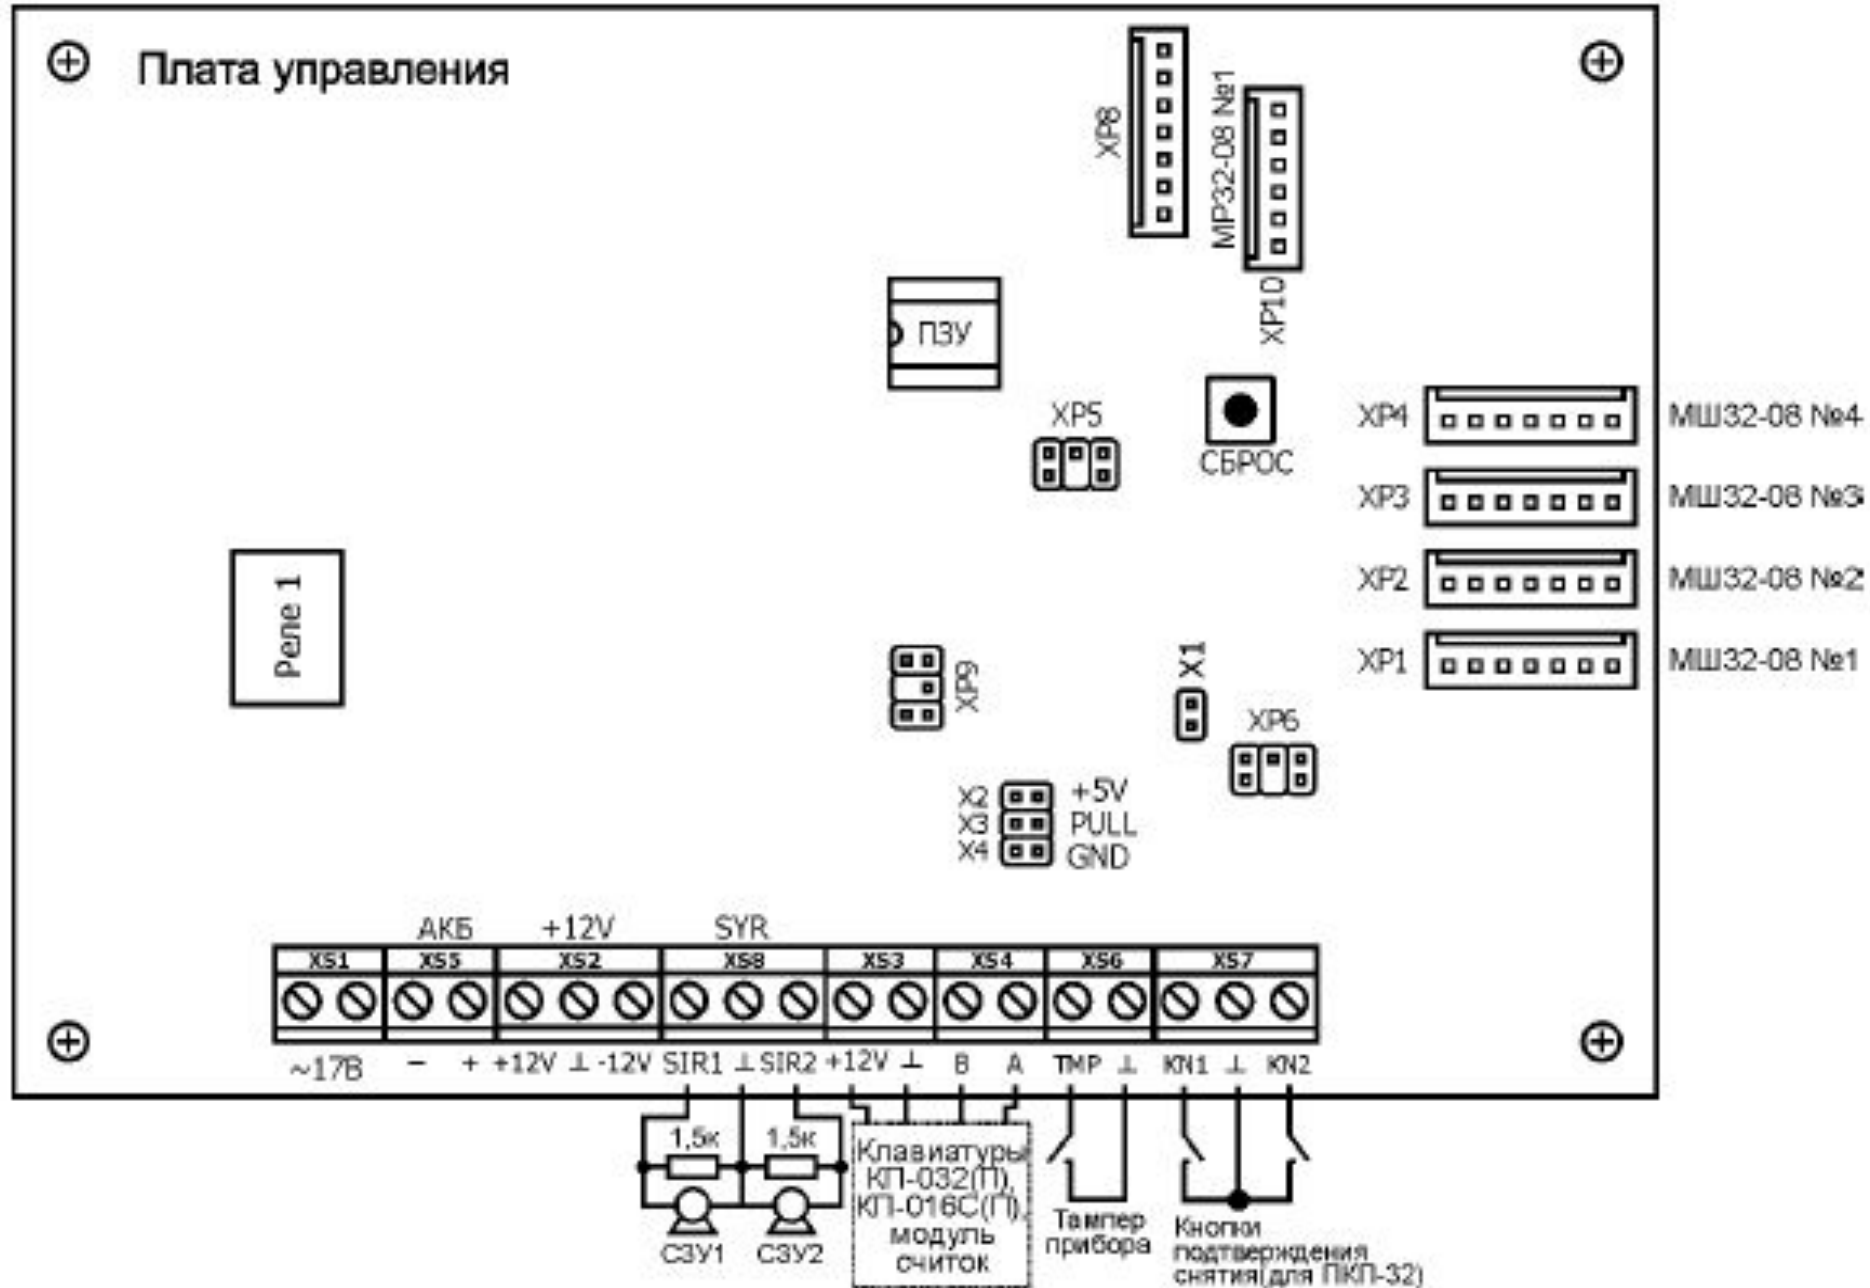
Плата управления

XP8

МР32-08 №1

XP10

ПЗУ

XP5

СБРОС

XP4 МШ32-08 №4

XP3 МШ32-08 №3

XP2 МШ32-08 №2

XP1 МШ32-08 №1

Реле 1

XP9

X1

XP6

X2 +5V
X3 PULL
X4 GND

АКБ +12V SYR

| XS1 | XS5 | XS2 | XS8 | XS3 | XS4 | XS6 | XS7 |
|---|---|---|---|---|---|---|---|
| ~17В | − + | +12V ⊥ -12V | SIR1 ⊥ SIR2 | +12V ⊥ | B A | TMP ⊥ | KN1 ⊥ KN2 |

1,5к 1,5к

СЗУ1 СЗУ2

Клавиатуры КП-032(П), КП-016С(П), модуль считок

Тампер прибора

Кнопки подтверждения снятия(для ПКП-32)